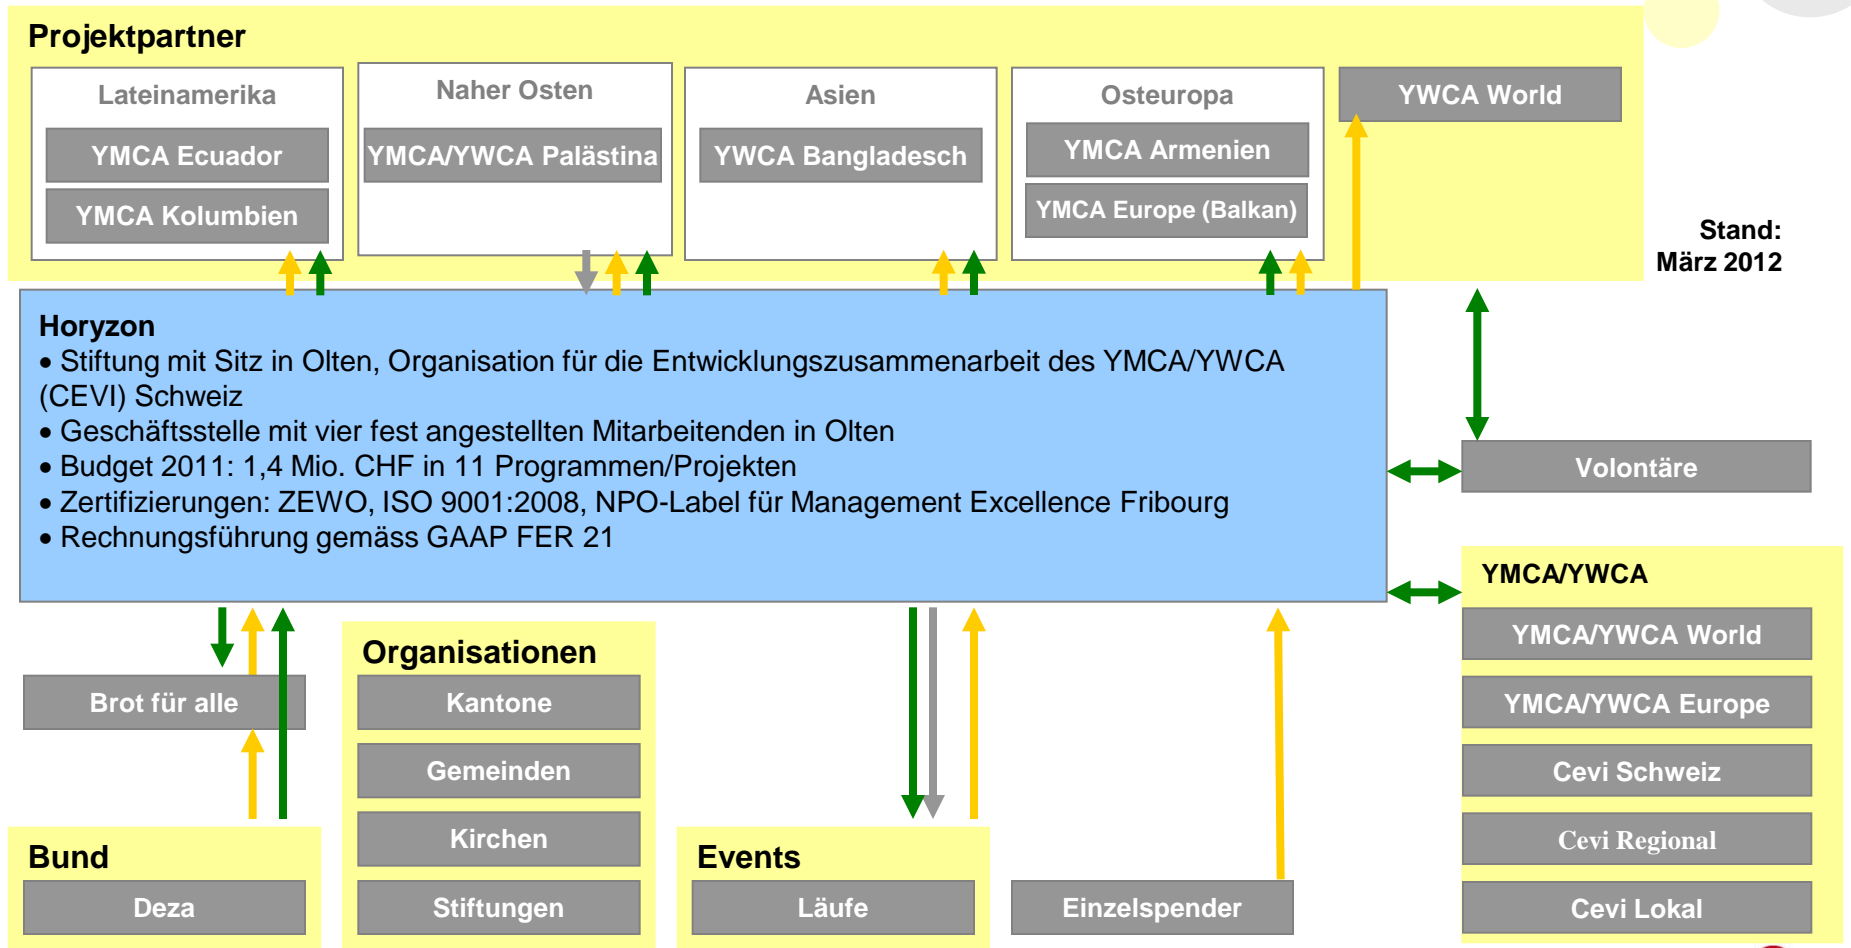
Projektpartner

Lateinamerika

YMCA Ecuador

YMCA Kolumbien

Naher Osten

YMCA/YWCA Palästina

Asien

YWCA Bangladesch

Osteuropa

YMCA Armenien

YMCA Europe (Balkan)

YWCA World

Stand: März 2012

Horyzon
• Stiftung mit Sitz in Olten, Organisation für die Entwicklungszusammenarbeit des YMCA/YWCA (CEVI) Schweiz
• Geschäftsstelle mit vier fest angestellten Mitarbeitenden in Olten
• Budget 2011: 1,4 Mio. CHF in 11 Programmen/Projekten
• Zertifizierungen: ZEWO, ISO 9001:2008, NPO-Label für Management Excellence Fribourg
• Rechnungsführung gemäss GAAP FER 21

Volontäre

YMCA/YWCA

YMCA/YWCA World

YMCA/YWCA Europe

Cevi Schweiz

Cevi Regional

Cevi Lokal

Brot für alle

Organisationen

Kantone

Gemeinden

Kirchen

Stiftungen

Bund

Deza

Events

Läufe

Einzelspender